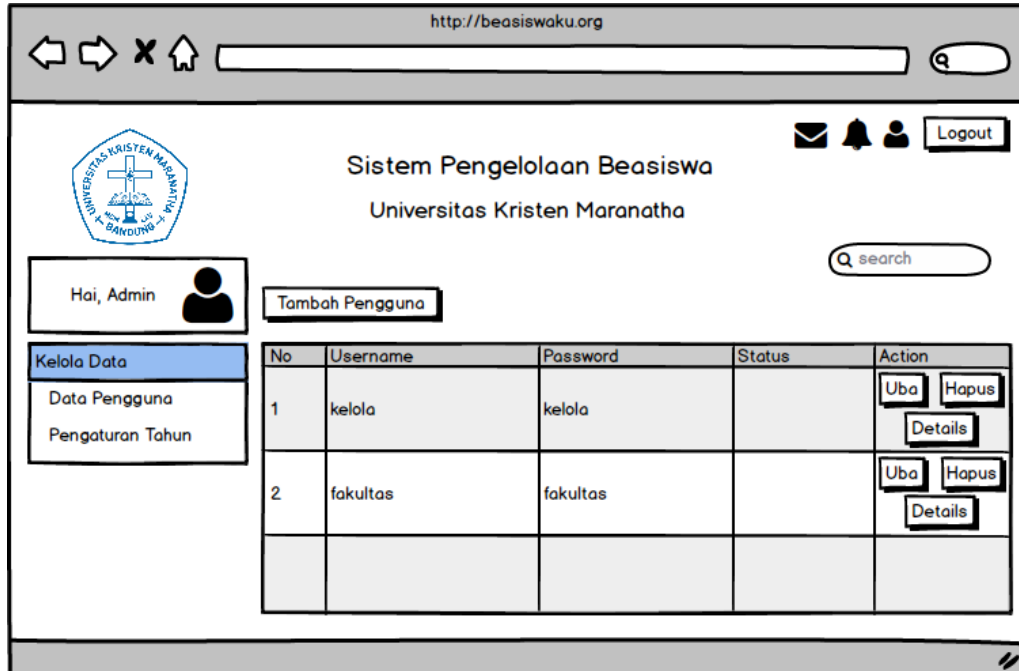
http://beasiswaku.org

Logout

UNIVERSITAS KRISTEN MARANATHA
BANDUNG

Sistem Pengelolaan Beasiswa

Universitas Kristen Maranatha

search

Hai, Admin

Tambah Pengguna

Kelola Data

Data Pengguna

Pengaturan Tahun

| No | Username | Password | Status | Action |
|---|---|---|---|---|
| 1 | kelola | kelola | | Uba Hapus Details |
| 2 | fakultas | fakultas | | Uba Hapus Details |
| | | | | |